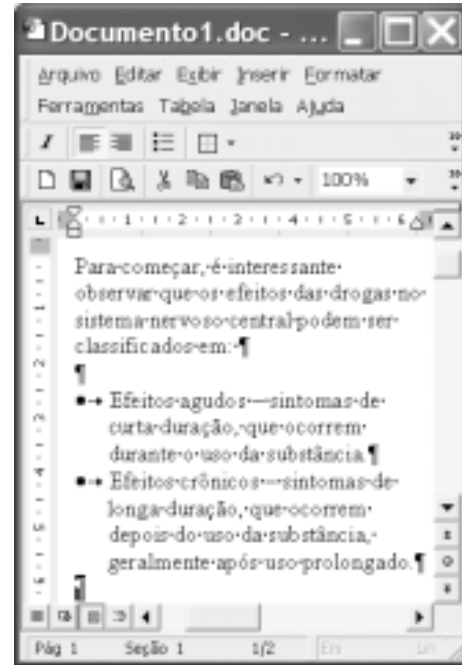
Documento1.doc - ...

Arquivo Editar Exibir Inserir Formatar Ferramentas Tabela Janela Ajuda

100%

1 · 2 · 3 · 4 · 5 · 6

Para·começar,·é·interessante· observar·que·os·efeitos·das·drogas·no· sistema·nervoso·central·podem·ser· classificados·em:·¶

¶

•→ Efeitos·agudos·—·sintomas·de· curta·duração,·que·ocorrem· durante·o·uso·da·substância.¶

•→ Efeitos·crônicos·—·sintomas·de· longa·duração,·que·ocorrem· depois·do·uso·da·substância,· geralmente·após·uso·prolongado.¶

Pág 1 Seção 1 1/2 Em Lin